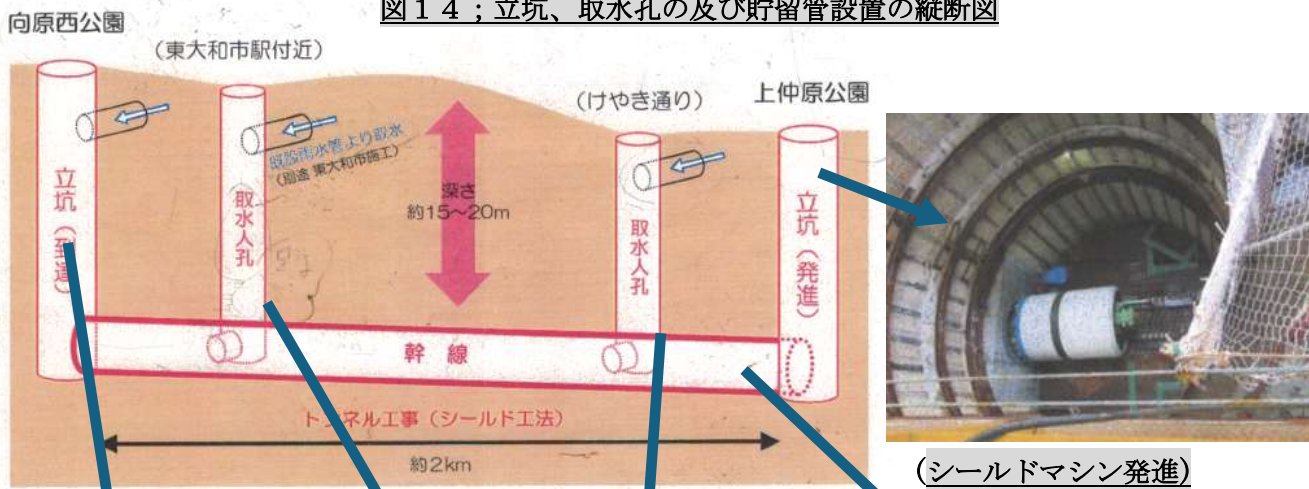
図１４；立坑、取水孔の及び貯留管設置の縦断図

向原西公園

（東大和市駅付近）

（けやき通り）

上仲原公園

立坑（到進）

取水人孔

既設雨水管より取水
（別途 東大和市施工）

深さ
約15～20m

取水人孔

立坑（発進）

幹線

トンネル工事（シールド工法）

約2km

（シールドマシン発進）